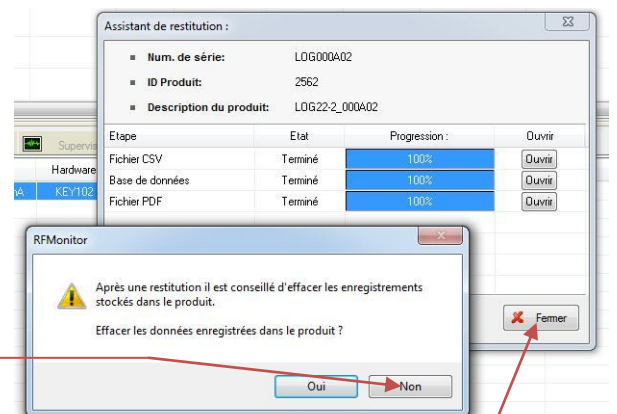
Assistant de restitution :

Num. de série: LOG000A02
ID Produit: 2562
Description du produit: LOG22-2_000A02

| Etape | Etat | Progression : | Ouvrir |
|---|---|---|---|
| Fichier CSV | Terminé | 100% | Ouvrir |
| Base de données | Terminé | 100% | Ouvrir |
| Fichier PDF | Terminé | 100% | Ouvrir |

Supervi
Hardware
nA KEY102

RFMonitor

Après une restitution il est conseillé d'effacer les enregistrements stockés dans le produit.

Effacer les données enregistrées dans le produit ?

Oui Non

Fermer